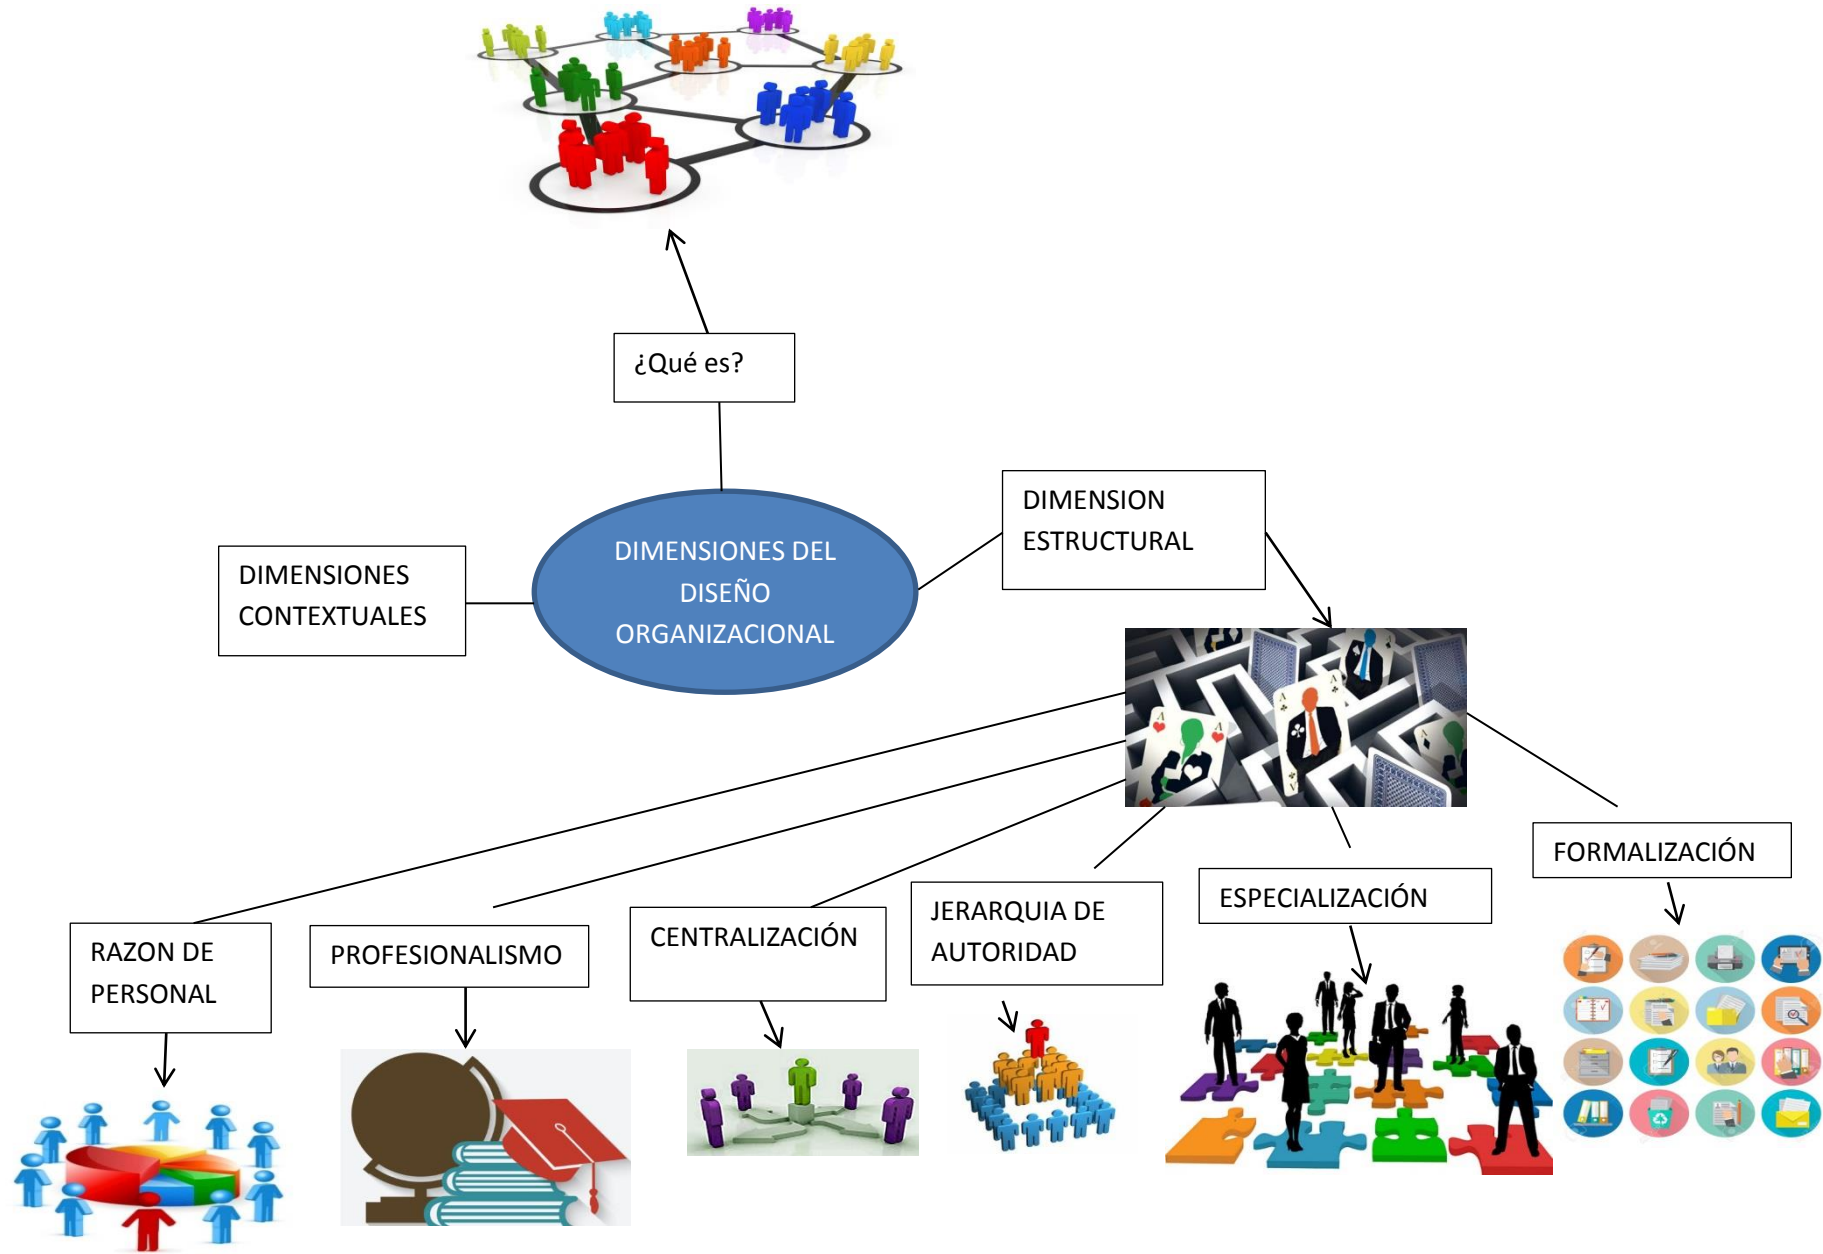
¿Qué es?

DIMENSIONES CONTEXTUALES

DIMENSIONES DEL DISEÑO ORGANIZACIONAL

DIMENSION ESTRUCTURAL

FORMALIZACIÓN

RAZON DE PERSONAL

PROFESIONALISMO

CENTRALIZACIÓN

JERARQUIA DE AUTORIDAD

ESPECIALIZACIÓN